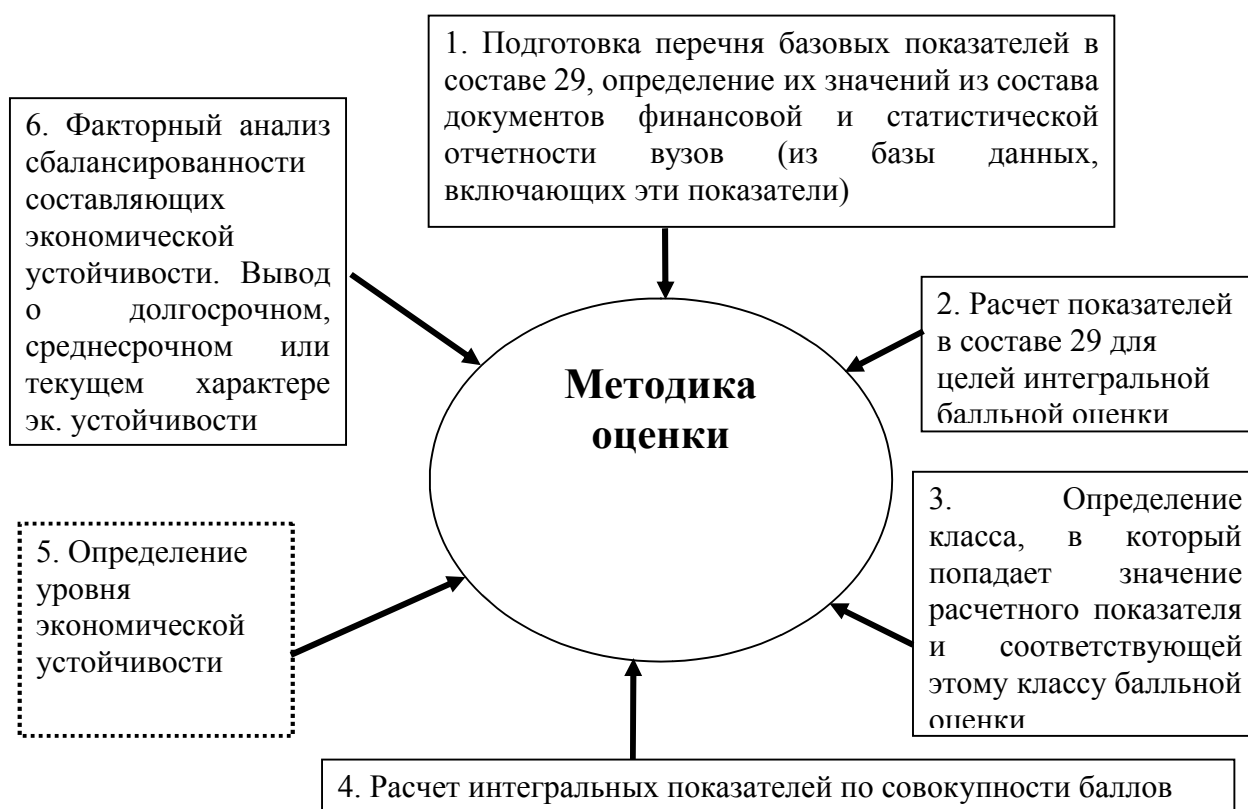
1. Подготовка перечня базовых показателей в составе 29, определение их значений из состава документов финансовой и статистической отчетности вузов (из базы данных, включающих эти показатели)

6. Факторный анализ сбалансированности составляющих экономической устойчивости. Вывод о долгосрочном, среднесрочном или текущем характере эк. устойчивости

2. Расчет показателей в составе 29 для целей интегральной балльной оценки

Методика оценки

5. Определение уровня экономической устойчивости

3. Определение класса, в который попадает значение расчетного показателя и соответствующей этому классу балльной оценки

4. Расчет интегральных показателей по совокупности баллов